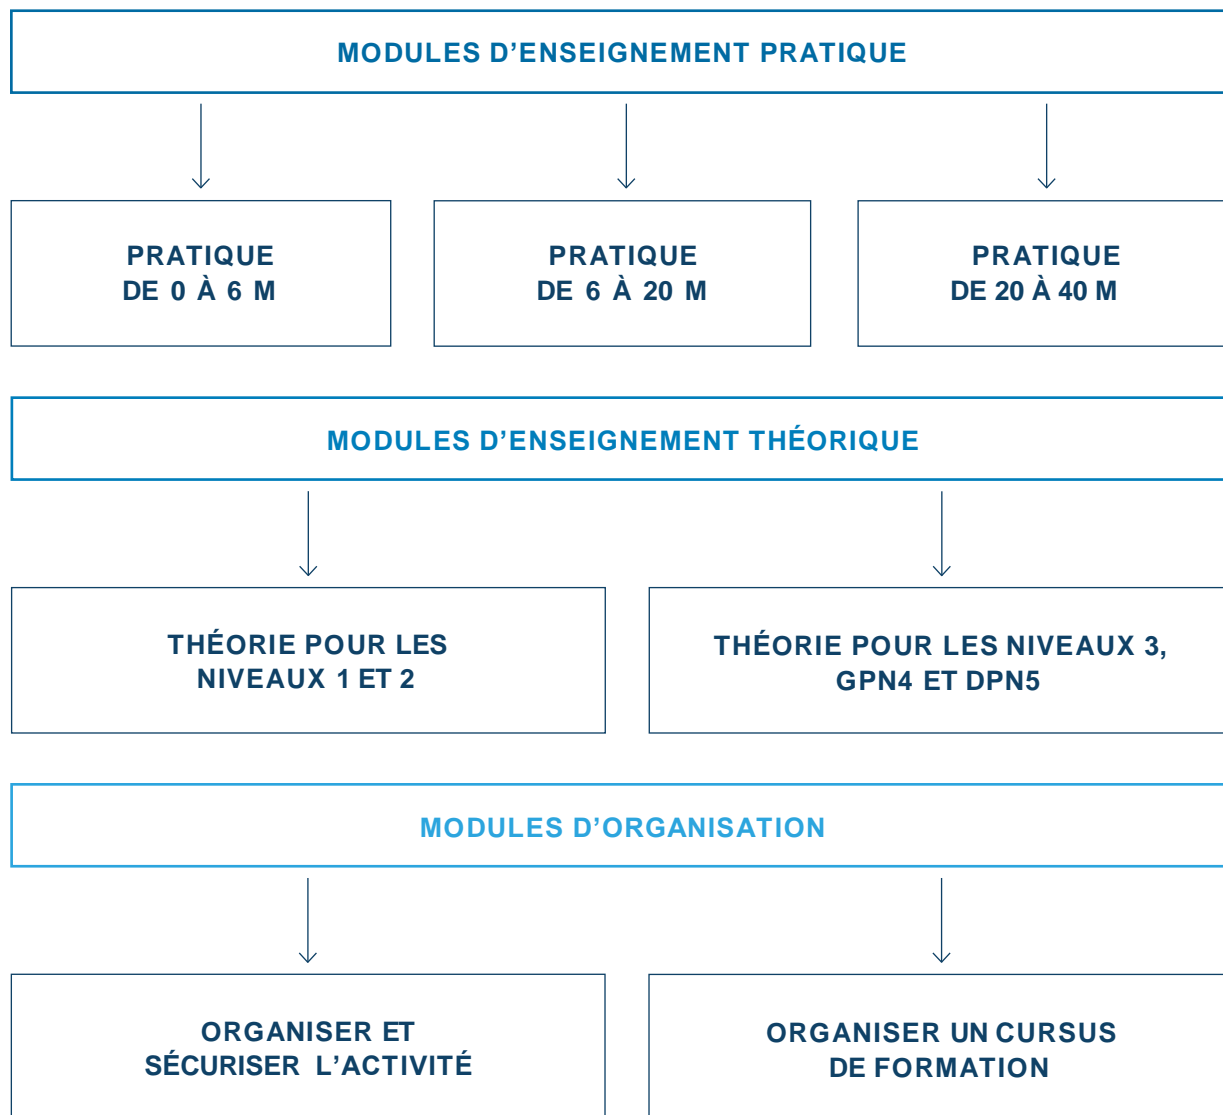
MODULES D’ENSEIGNEMENT PRATIQUE

PRATIQUE
DE 0 À 6 M

PRATIQUE
DE 6 À 20 M

PRATIQUE
DE 20 À 40 M

MODULES D’ENSEIGNEMENT THÉORIQUE

THÉORIE POUR LES NIVEAUX 1 ET 2

THÉORIE POUR LES NIVEAUX 3, GPN4 ET DPN5

MODULES D’ORGANISATION

ORGANISER ET SÉCURISER L’ACTIVITÉ

ORGANISER UN CURSUS DE FORMATION